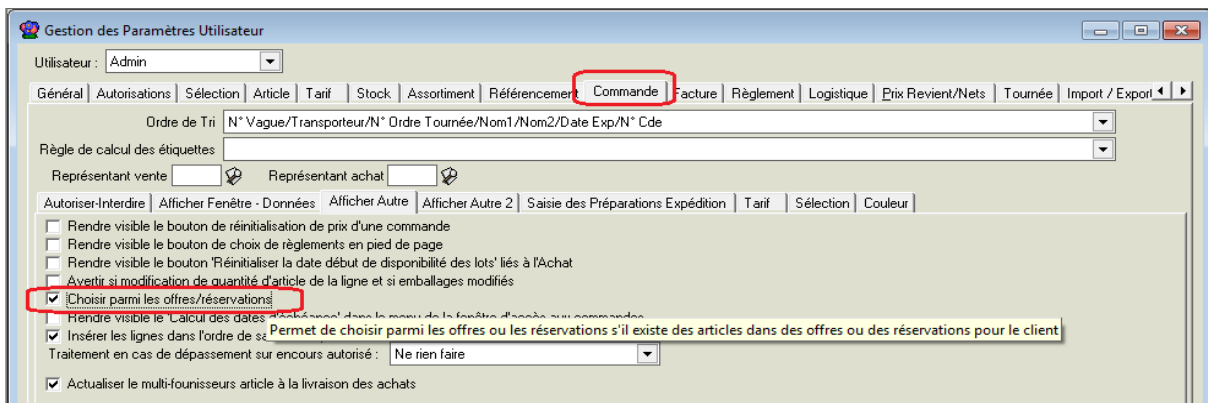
Gestion des Paramètres Utilisateur

Utilisateur : Admin

Général | Autorisations | Sélection | Article | Tarif | Stock | Assortiment | Référencement | Commande | Facture | Règlement | Logistique | Prix Revient/Nets | Tournée | Import / Export

Ordre de Tri N° Vague/Transporteur/N° Ordre Tournée/Nom1/Nom2/Date Exp/N° Cde

Règle de calcul des étiquettes

Représentant vente Représentant achat

Autoriser-Interdire | Afficher Fenêtre - Données | Afficher Autre | Afficher Autre 2 | Saisie des Préparations Expédition | Tarif | Sélection | Couleur

Rendre visible le bouton de réinitialisation de prix d'une commande
Rendre visible le bouton de choix de règlements en pied de page
Rendre visible le bouton 'Réinitialiser la date début de disponibilité des lots' liés à l'Achat
Avertir si modification de quantité d'article de la ligne et si emballages modifiés
Choisir parmi les offres/réservations
Rendre visible le 'Calcul des dates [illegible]
Insérer les lignes dans l'ordre de sa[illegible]
Permet de choisir parmi les offres ou les réservations s'il existe des articles dans des offres ou des réservations pour le client
Traitement en cas de dépassement sur encours autorisé : Ne rien faire

Actualiser le multi-founisseurs article à la livraison des achats